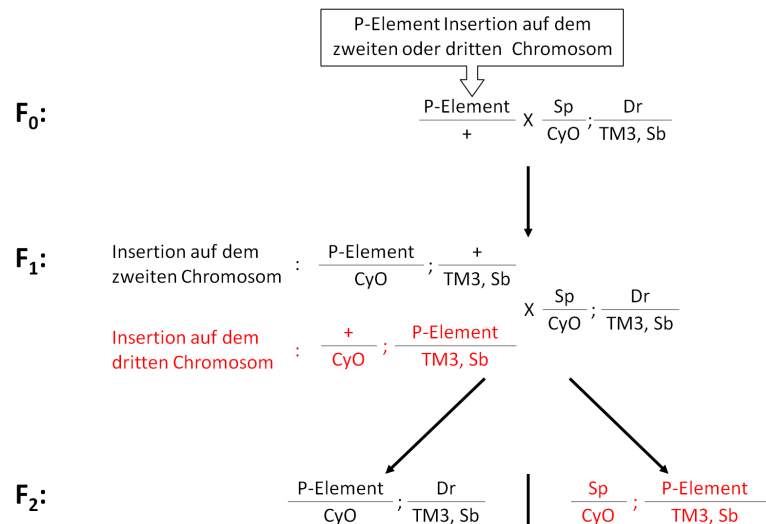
P-Element Insertion auf dem zweiten oder dritten Chromosom

$F_0$: $\frac{\text{P-Element}}{+}$ X $\frac{\text{Sp}}{\text{CyO}}$ ; $\frac{\text{Dr}}{\text{TM3, Sb}}$

$F_1$: Insertion auf dem zweiten Chromosom : $\frac{\text{P-Element}}{\text{CyO}}$ ; $\frac{+}{\text{TM3, Sb}}$

X $\frac{\text{Sp}}{\text{CyO}}$ ; $\frac{\text{Dr}}{\text{TM3, Sb}}$

Insertion auf dem dritten Chromosom : $\frac{+}{\text{CyO}}$ ; $\frac{\text{P-Element}}{\text{TM3, Sb}}$

$F_2$: $\frac{\text{P-Element}}{\text{CyO}}$ ; $\frac{\text{Dr}}{\text{TM3, Sb}}$

$\frac{\text{Sp}}{\text{CyO}}$ ; $\frac{\text{P-Element}}{\text{TM3, Sb}}$